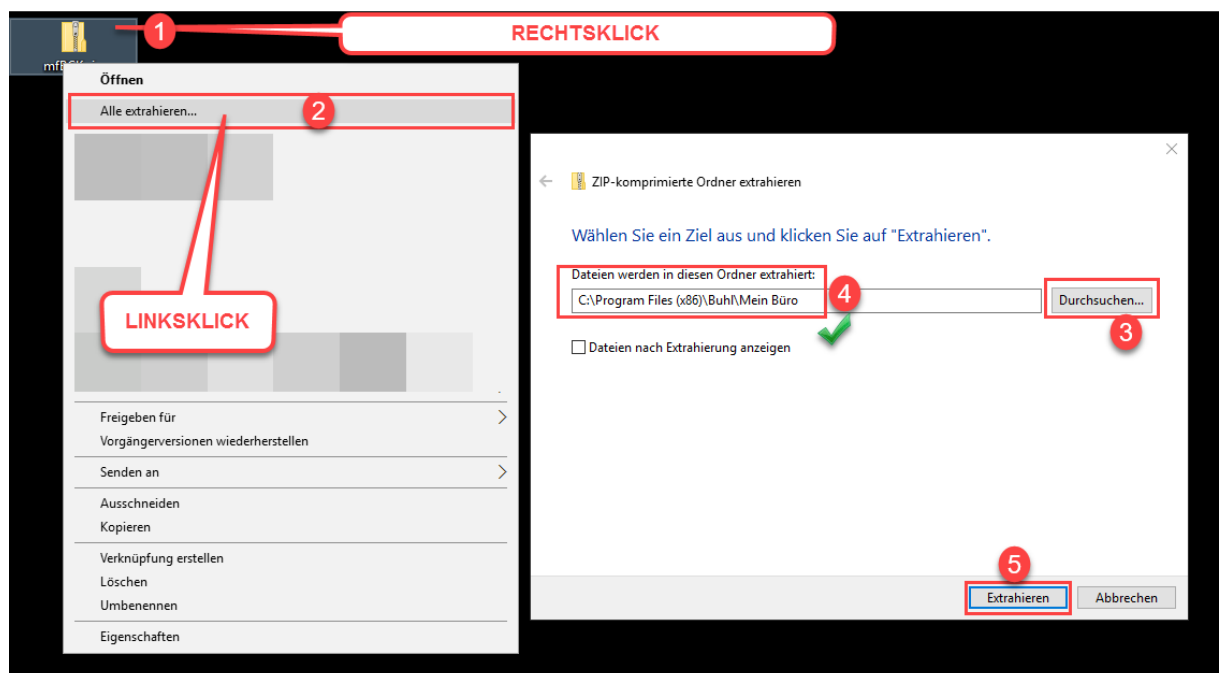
1

RECHTSKLICK

mfBCK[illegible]

Öffnen

Alle extrahieren...

2

LINKSKLICK

Freigeben für

Vorgängerversionen wiederherstellen

Senden an

Ausschneiden

Kopieren

Verknüpfung erstellen

Löschen

Umbenennen

Eigenschaften

ZIP-komprimierte Ordner extrahieren

Wählen Sie ein Ziel aus und klicken Sie auf "Extrahieren".

Dateien werden in diesen Ordner extrahiert:

C:\Program Files (x86)\Buhl\Mein Büro

4

Durchsuchen...

3

Dateien nach Extrahierung anzeigen

5

Extrahieren

Abbrechen